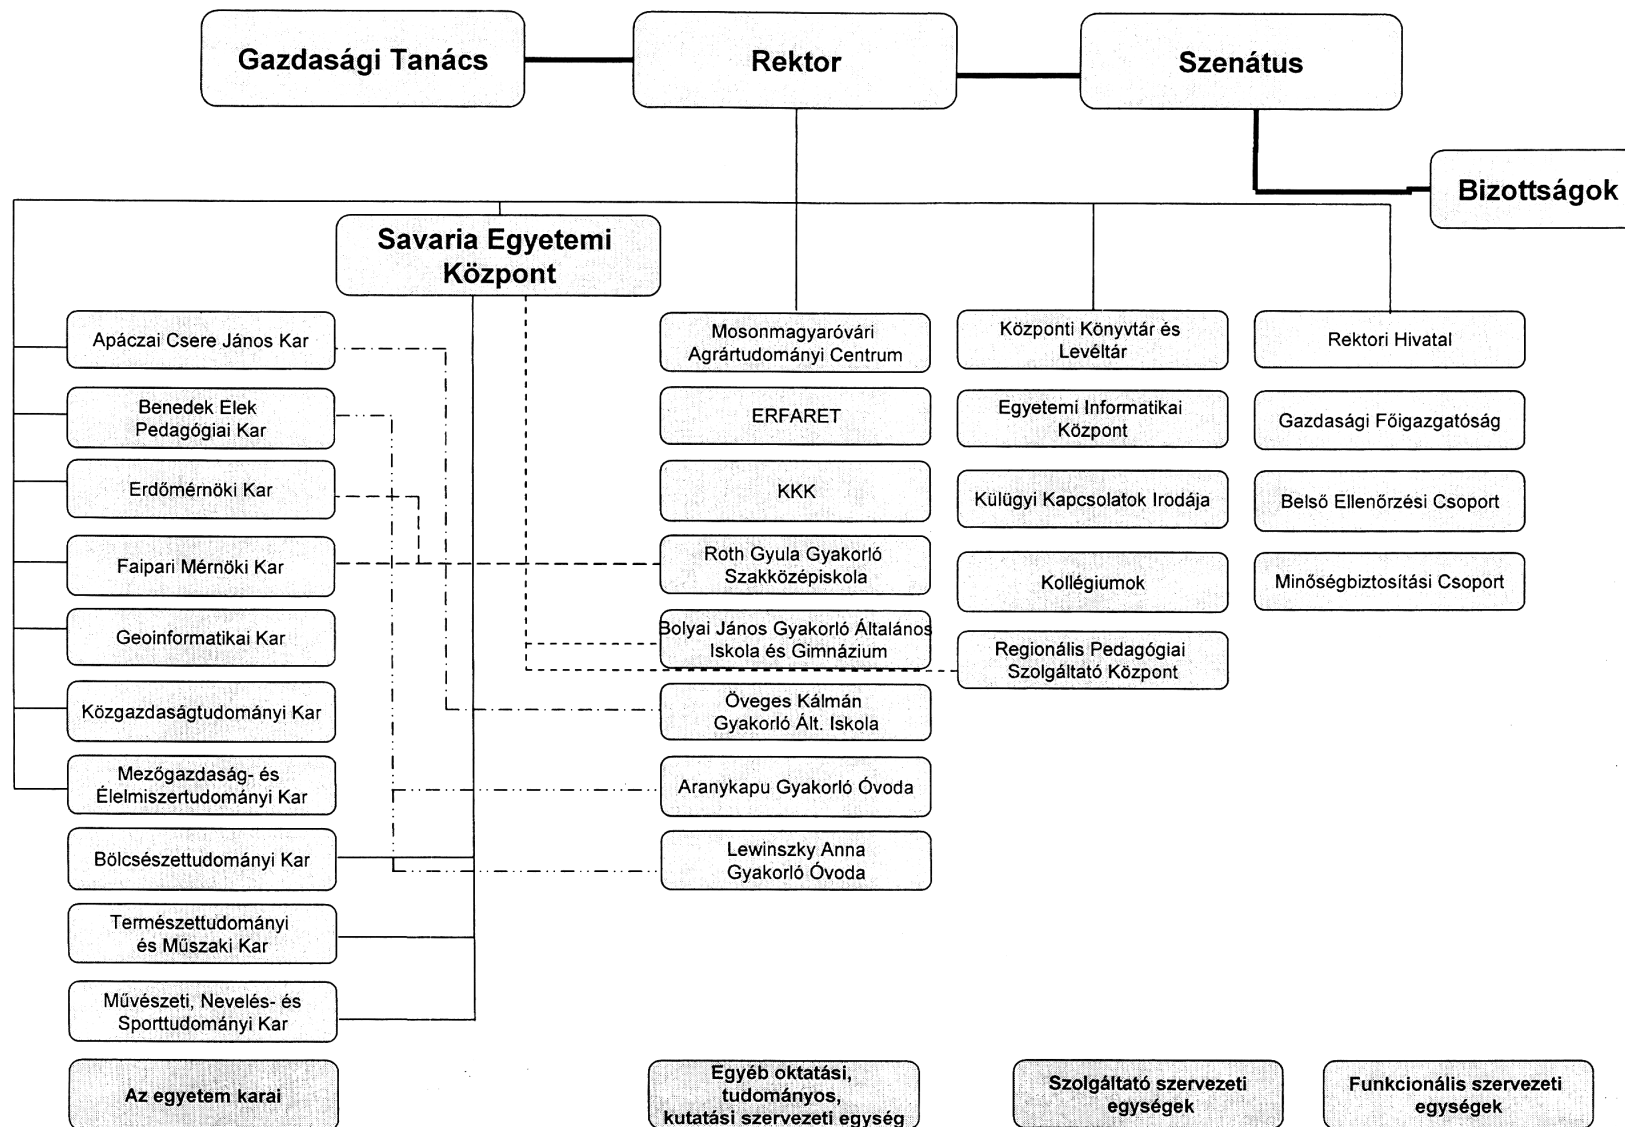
Gazdasági Tanács

Rektor

Szenátus

Bizottságok

Savaria Egyetemi Központ

Apáczai Csere János Kar

Benedek Elek Pedagógiai Kar

Erdőmérnöki Kar

Faipari Mérnöki Kar

Geoinformatikai Kar

Közgazdaságtudományi Kar

Mezőgazdaság- és Élelmiszertudományi Kar

Bölcsészettudományi Kar

Természettudományi és Műszaki Kar

Művészeti, Nevelés- és Sporttudományi Kar

Mosonmagyaróvári Agrártudományi Centrum

ERFARET

KKK

Roth Gyula Gyakorló Szakközépiskola

Bolyai János Gyakorló Általános Iskola és Gimnázium

Öveges Kálmán Gyakorló Ált. Iskola

Aranykapu Gyakorló Óvoda

Lewinszky Anna Gyakorló Óvoda

Központi Könyvtár és Levéltár

Egyetemi Informatikai Központ

Külügyi Kapcsolatok Irodája

Kollégiumok

Regionális Pedagógiai Szolgáltató Központ

Rektori Hivatal

Gazdasági Főigazgatóság

Belső Ellenőrzési Csoport

Minőségbiztosítási Csoport

Az egyetem karai

Egyéb oktatási, tudományos, kutatási szervezeti egység

Szolgáltató szervezeti egységek

Funkcionális szervezeti egységek